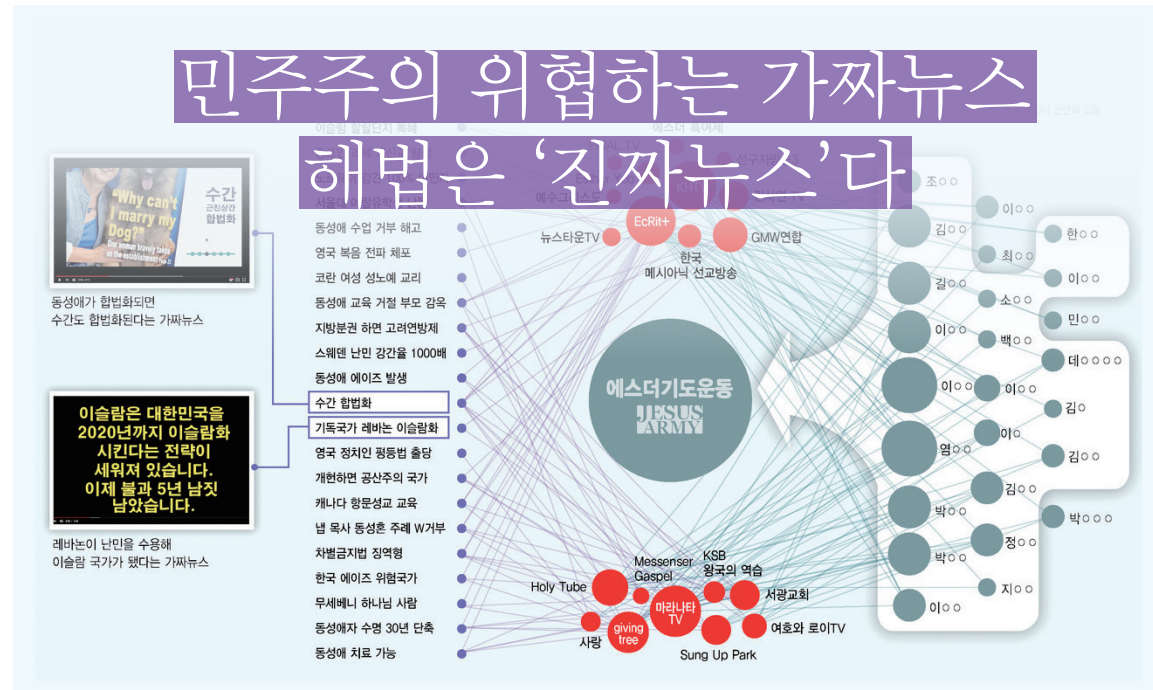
민주주의 위협하는 가짜뉴스
해법은 '진짜뉴스'다

이슬람 할랄단지 특혜
서울에 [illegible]
동성애 수업 거부 해고
영국 복음 전파 체포
코란 여성 성노예 교리
동성애 교육 거절 부모 감옥
지방분권 하면 고려연방제
스웨덴 난민 강간율 1000배
동성애 에이즈 발생
수간 합법화
기독국가 레바논 이슬람화
영국 정치인 평등법 출당
개헌하면 공산주의 국가
캐나다 항문성교 교육
냅 목사 동성혼 주례 W거부
차별금지법 징역형
한국 에이즈 위험국가
무세베니 하나님 사람
동성애자 수명 30년 단축
동성애 치료 가능

"Why can't I marry my Dog?"
수간 근친상간 합법화
동성애가 합법화되면 수간도 합법화된다는 가짜뉴스

이슬람은 대한민국을 2020년까지 이슬람화 시킨다는 전략이 세워져 있습니다. 이제 불과 5년 남짓 남았습니다.
레바논이 난민을 수용해 이슬람 국가가 됐다는 가짜뉴스

에스더 목여세
예수  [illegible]
EcRit+
뉴스타운TV
GMW연합
한국 메시아닉 선교방송

에스더기도운동
JESUS ARMY

Holy Tube
Messenser Gaspel
KSB 왕국의 역습
서광교회
마라나타 TV
giving tree
사랑
여호와 로이TV
Sung Up Park

조○○
김○○
이○○
한○○
최○○
이○○
김○○
소○○
민○○
이○○
백○○
데○○○○
이○○
이○○
김○
염○○
이○
김○○
김○○
박○○
박○○○
박○○
정○○
지○○
이○○